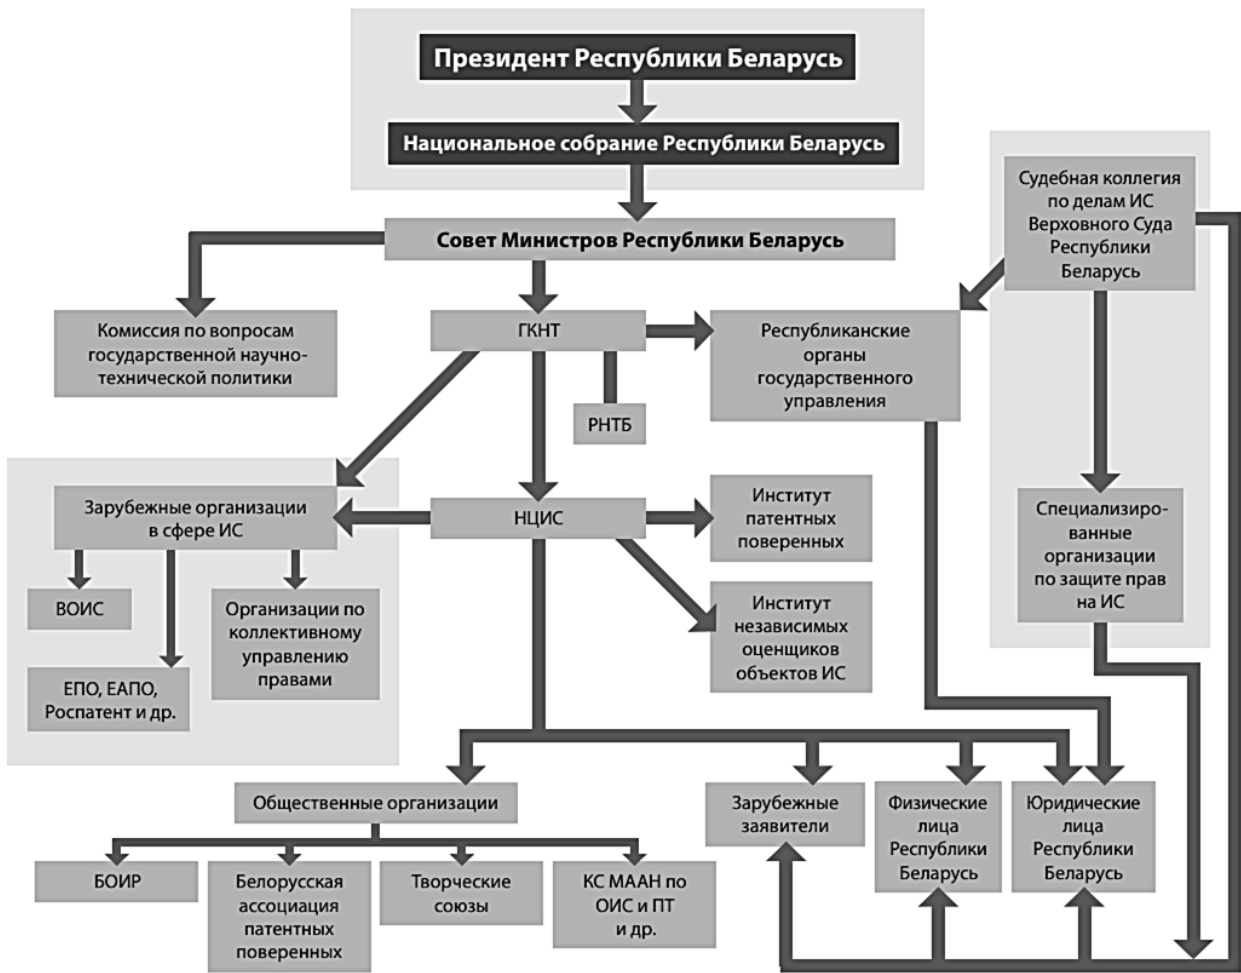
Президент Республики Беларусь

Национальное собрание Республики Беларусь

Судебная коллегия по делам ИС Верховного Суда Республики Беларусь

Совет Министров Республики Беларусь

Комиссия по вопросам государственной научно-технической политики

ГКНТ

Республиканские органы государственного управления

РНТБ

Зарубежные организации в сфере ИС

НЦИС

Институт патентных поверенных

Специализированные организации по защите прав на ИС

ВОИС

Организации по коллективному управлению правами

Институт независимых оценщиков объектов ИС

ЕПО, ЕАПО, Роспатент и др.

Общественные организации

Зарубежные заявители

Физические лица Республики Беларусь

Юридические лица Республики Беларусь

БОИР

Белорусская ассоциация патентных поверенных

Творческие союзы

КС МААН по ОИС и ПТ и др.